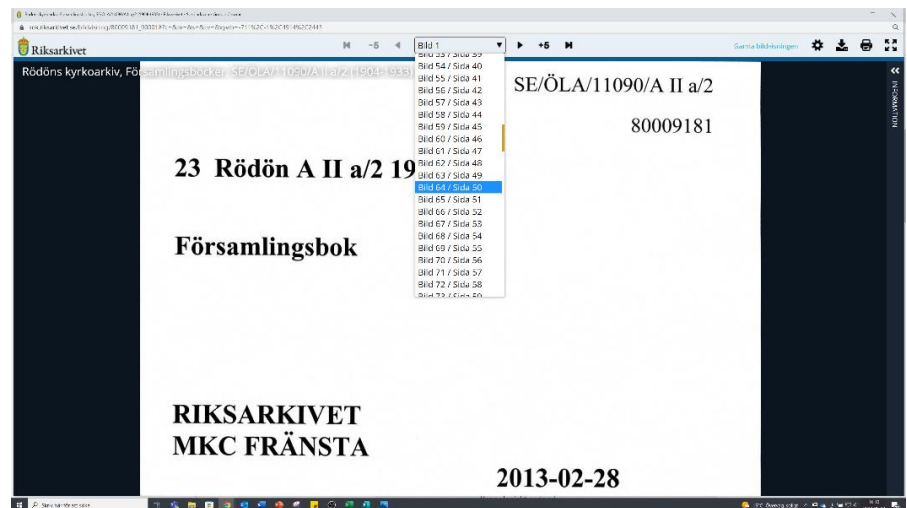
Riksarkivet

-5

Bild 1

+5

Gamla bildvisningen

Rödöns kyrkoarkiv, Församlingsböcker, SE/ÖLA/11090/A II a/2 (1904-1933)

Bild 54 / Sida 40
Bild 55 / Sida 41
Bild 56 / Sida 42
Bild 57 / Sida 43
Bild 58 / Sida 44
Bild 59 / Sida 45
Bild 60 / Sida 46
Bild 61 / Sida 47
Bild 62 / Sida 48
Bild 63 / Sida 49
Bild 64 / Sida 50
Bild 65 / Sida 51
Bild 66 / Sida 52
Bild 67 / Sida 53
Bild 68 / Sida 54
Bild 69 / Sida 55
Bild 70 / Sida 56
Bild 71 / Sida 57
Bild 72 / Sida 58

INFORMATION

SE/ÖLA/11090/A II a/2

80009181

23 Rödön A II a/2 19

Församlingsbok

RIKSARKIVET
MKC FRÄNSTA

2013-02-28